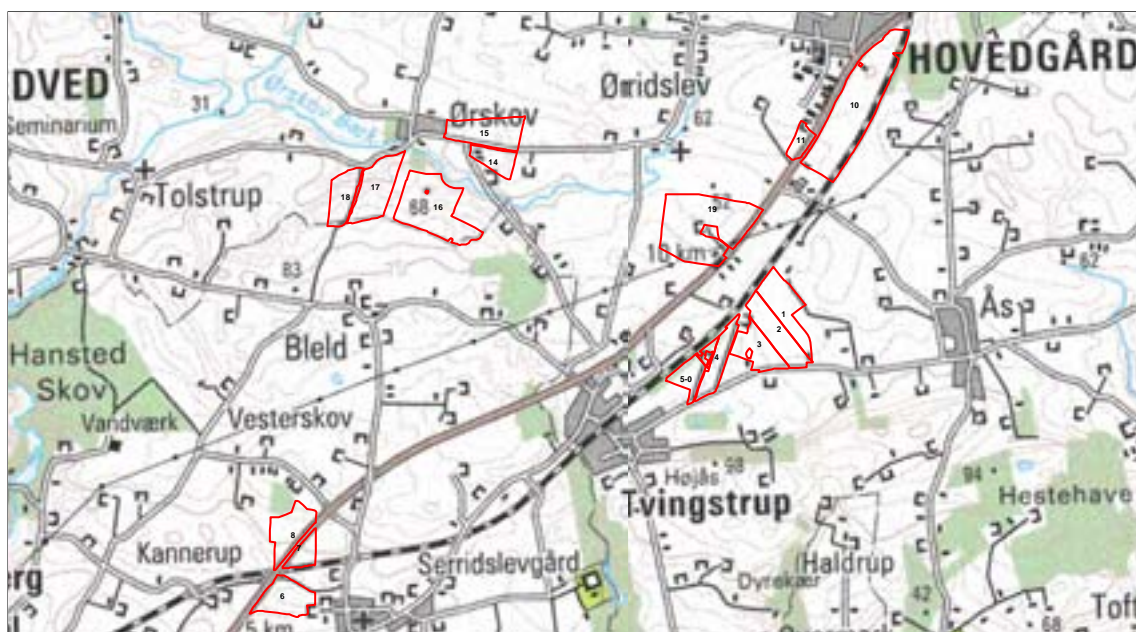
DVED
Seminarium
31
Ørskov
Ørridslev
62
HOVEDGÅRD
15
14
11
10
Tolstrup
18
17
16
68
19
10 km
83
62
Bleld
1
2
3
4
5-0
Ås
Hansted
Skov
Vandværk
Vesterskov
Højås
58
Tvingstrup
94
Hestehave
8
7
Kannerup
Serridslevgård
Haldrup
Dyrekær
42
6
5 km
erg
68
Tof